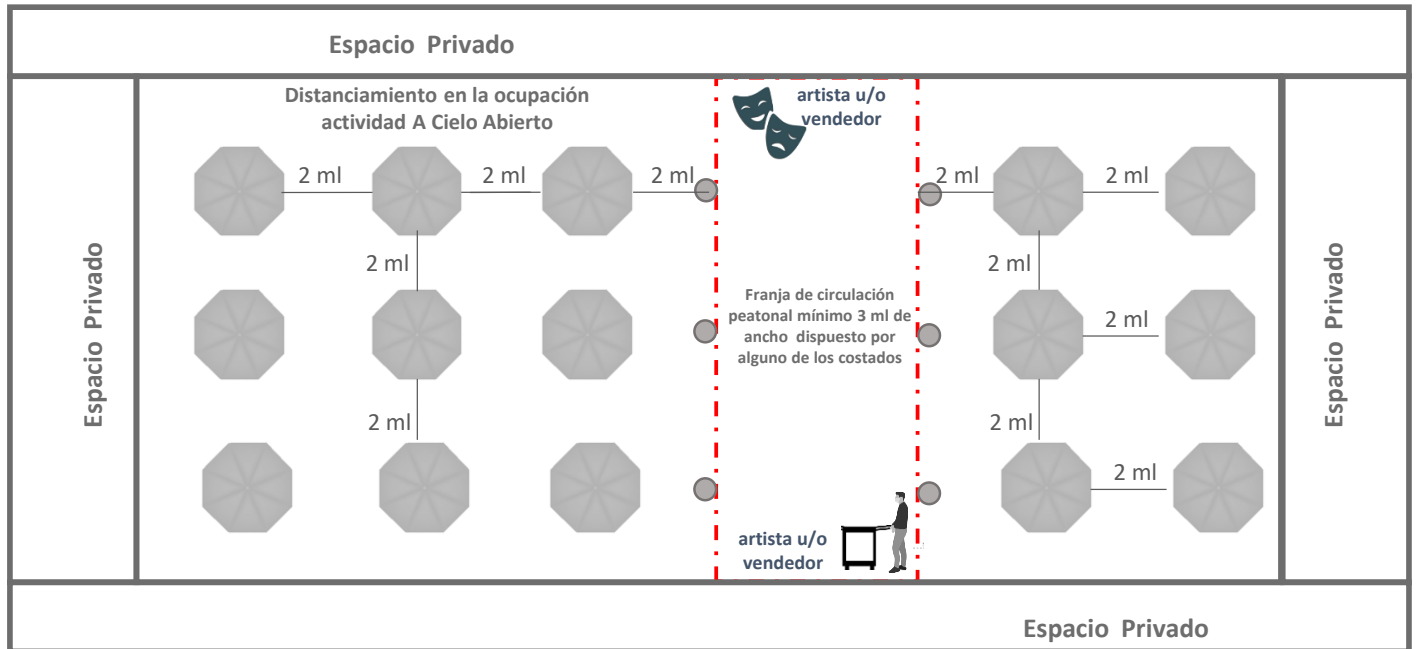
Espacio Privado

Distanciamiento en la ocupación actividad A Cielo Abierto

artista u/o vendedor

Espacio Privado

2 ml

2 ml

2 ml

2 ml

2 ml

2 ml

2 ml

Franja de circulación peatonal mínimo 3 ml de ancho dispuesto por alguno de los costados

2 ml

2 ml

2 ml

2 ml

Espacio Privado

artista u/o vendedor

Espacio Privado